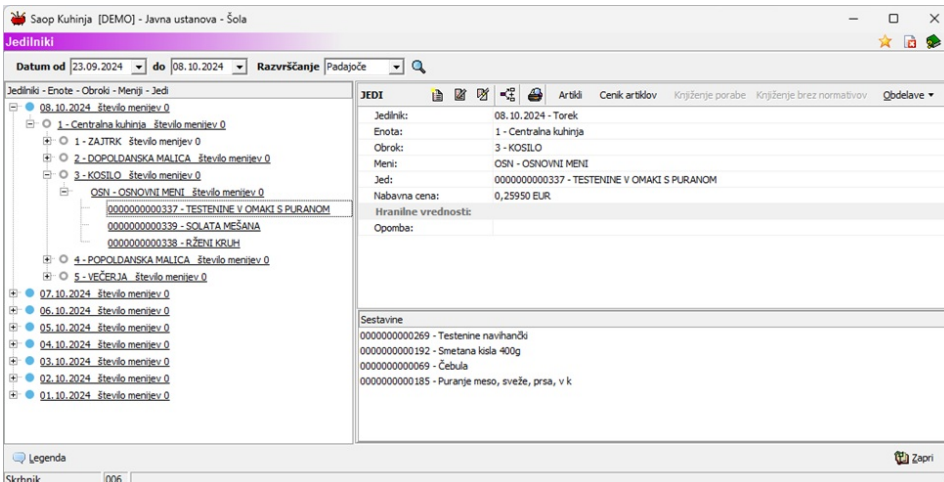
Saop Kuhinja [DEMO] - Javna ustanova - Šola

Jedilniki

Datum od 23.09.2024 do 08.10.2024 Razvrščanje Padajoče

Jedilniki - Enote - Obroki - Meniji - Jedi

08.10.2024 število menijev 0
1 - Centralna kuhinja število menijev 0
1 - ZAJTRK število menijev 0
2 - DOPOLDANSKA MALICA število menijev 0
3 - KOSILO število menijev 0
OSN - OSNOVNI MENI število menijev 0
0000000000337 - TESTENINE V OMAKI S PURANOM
0000000000339 - SOLATA MEŠANA
0000000000338 - RŽENI KRUH
4 - POPOLDANSKA MALICA število menijev 0
5 - VEČERJA število menijev 0
07.10.2024 število menijev 0
06.10.2024 število menijev 0
05.10.2024 število menijev 0
04.10.2024 število menijev 0
03.10.2024 število menijev 0
02.10.2024 število menijev 0
01.10.2024 število menijev 0

JEDI Artikli Cenik artiklov Knjiženje porabe Knjiženje brez normativov Obdelave

| | |
|---|---|
| Jedilnik: | 08.10.2024 - Torek |
| Enota: | 1 - Centralna kuhinja |
| Obrok: | 3 - KOSILO |
| Meni: | OSN - OSNOVNI MENI |
| Jed: | 0000000000337 - TESTENINE V OMAKI S PURANOM |
| Nabavna cena: | 0,25950 EUR |
| Hranilne vrednosti: | |
| Opomba: | |

Sestavine
0000000000269 - Testenine navihančki
0000000000192 - Smetana kisla 400g
0000000000069 - Čebula
0000000000185 - Puranje meso, sveže, prsa, v k

Legenda

Zapri

Skrbnik 006